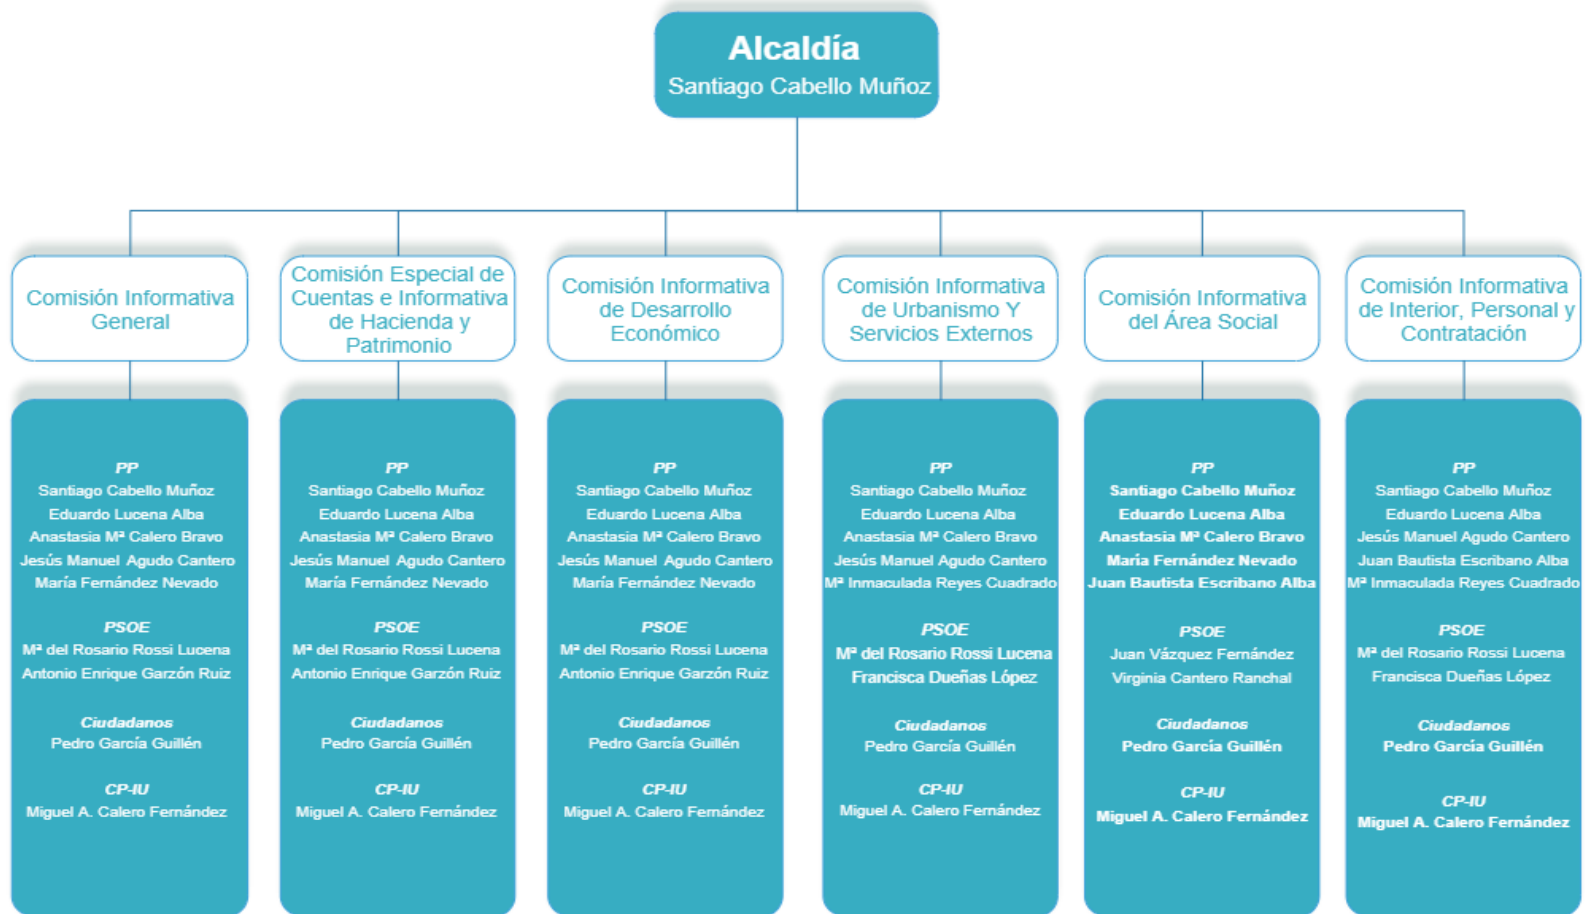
Alcaldía
Santiago Cabello Muñoz

Comisión Informativa General

PP
Santiago Cabello Muñoz
Eduardo Lucena Alba
Anastasia Mª Calero Bravo
Jesús Manuel Agudo Cantero
María Fernández Nevado

PSOE
Mª del Rosario Rossi Lucena
Antonio Enrique Garzón Ruiz

Ciudadanos
Pedro García Guillén

CP-IU
Miguel A. Calero Fernández

Comisión Especial de Cuentas e Informativa de Hacienda y Patrimonio

PP
Santiago Cabello Muñoz
Eduardo Lucena Alba
Anastasia Mª Calero Bravo
Jesús Manuel Agudo Cantero
María Fernández Nevado

PSOE
Mª del Rosario Rossi Lucena
Antonio Enrique Garzón Ruiz

Ciudadanos
Pedro García Guillén

CP-IU
Miguel A. Calero Fernández

Comisión Informativa de Desarrollo Económico

PP
Santiago Cabello Muñoz
Eduardo Lucena Alba
Anastasia Mª Calero Bravo
Jesús Manuel Agudo Cantero
María Fernández Nevado

PSOE
Mª del Rosario Rossi Lucena
Antonio Enrique Garzón Ruiz

Ciudadanos
Pedro García Guillén

CP-IU
Miguel A. Calero Fernández

Comisión Informativa de Urbanismo Y Servicios Externos

PP
Santiago Cabello Muñoz
Eduardo Lucena Alba
Anastasia Mª Calero Bravo
Jesús Manuel Agudo Cantero
Mª Inmaculada Reyes Cuadrado

PSOE
Mª del Rosario Rossi Lucena
Francisca Dueñas López

Ciudadanos
Pedro García Guillén

CP-IU
Miguel A. Calero Fernández

Comisión Informativa del Área Social

PP
Santiago Cabello Muñoz
Eduardo Lucena Alba
Anastasia Mª Calero Bravo
María Fernández Nevado
Juan Bautista Escribano Alba

PSOE
Juan Vázquez Fernández
Virginia Cantero Ranchal

Ciudadanos
Pedro García Guillén

CP-IU
Miguel A. Calero Fernández

Comisión Informativa de Interior, Personal y Contratación

PP
Santiago Cabello Muñoz
Eduardo Lucena Alba
Jesús Manuel Agudo Cantero
Juan Bautista Escribano Alba
Mª Inmaculada Reyes Cuadrado

PSOE
Mª del Rosario Rossi Lucena
Francisca Dueñas López

Ciudadanos
Pedro García Guillén

CP-IU
Miguel A. Calero Fernández